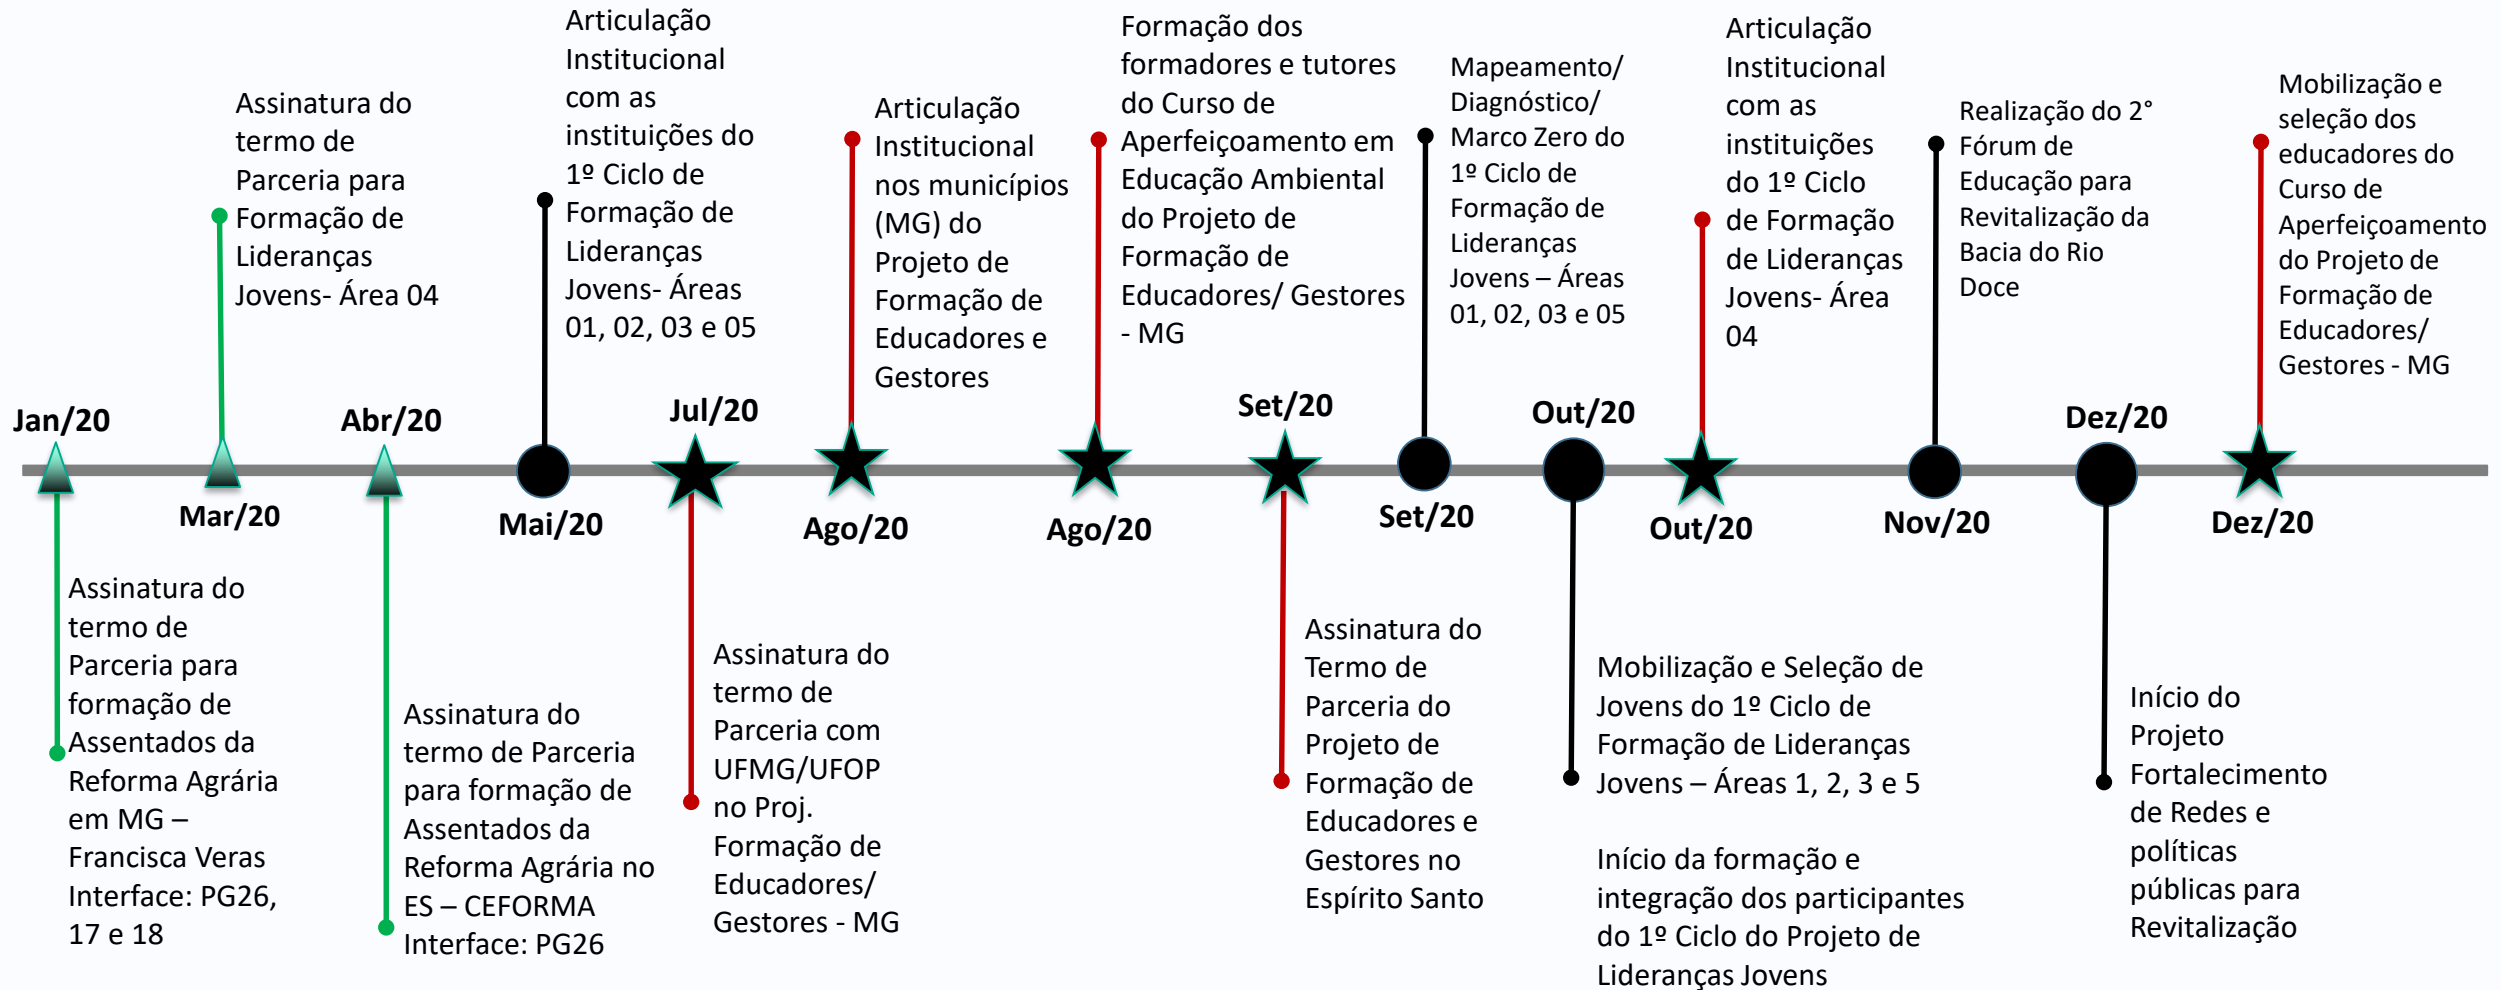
Jan/20

Assinatura do termo de Parceria para formação de Assentados da Reforma Agrária em MG – Francisca Veras Interface: PG26, 17 e 18

Mar/20

Assinatura do termo de Parceria para Formação de Lideranças Jovens- Área 04

Abr/20

Assinatura do termo de Parceria para formação de Assentados da Reforma Agrária no ES – CEFORMA Interface: PG26

Mai/20

Articulação Institucional com as instituições do 1º Ciclo de Formação de Lideranças Jovens- Áreas 01, 02, 03 e 05

Jul/20

Assinatura do termo de Parceria com UFMG/UFOP no Proj. Formação de Educadores/ Gestores - MG

Ago/20

Articulação Institucional nos municípios (MG) do Projeto de Formação de Educadores e Gestores

Ago/20

Formação dos formadores e tutores do Curso de Aperfeiçoamento em Educação Ambiental do Projeto de Formação de Educadores/ Gestores - MG

Set/20

Assinatura do Termo de Parceria do Projeto de Formação de Educadores e Gestores no Espírito Santo

Set/20

Mapeamento/ Diagnóstico/ Marco Zero do 1º Ciclo de Formação de Lideranças Jovens – Áreas 01, 02, 03 e 05

Out/20

Mobilização e Seleção de Jovens do 1º Ciclo de Formação de Lideranças Jovens – Áreas 1, 2, 3 e 5

Início da formação e integração dos participantes do 1º Ciclo do Projeto de Lideranças Jovens

Out/20

Articulação Institucional com as instituições do 1º Ciclo de Formação de Lideranças Jovens- Área 04

Nov/20

Realização do 2° Fórum de Educação para Revitalização da Bacia do Rio Doce

Dez/20

Início do Projeto Fortalecimento de Redes e políticas públicas para Revitalização

Dez/20

Mobilização e seleção dos educadores do Curso de Aperfeiçoamento do Projeto de Formação de Educadores/ Gestores - MG